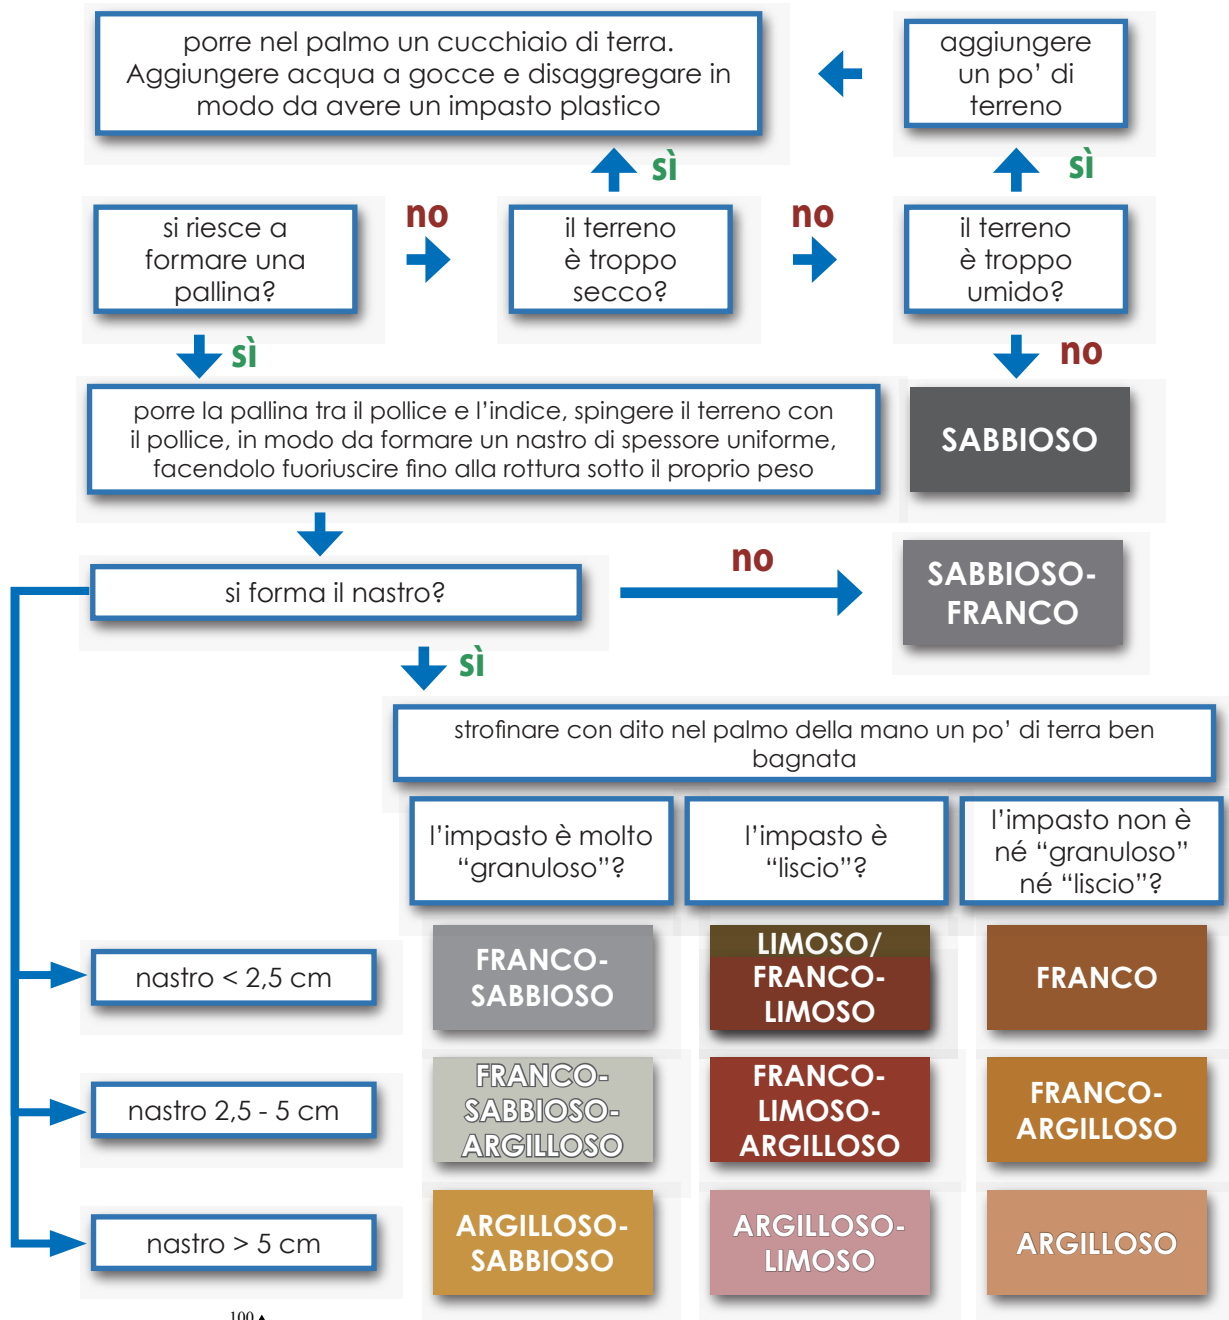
porre nel palmo un cucchiaio di terra. Aggiungere acqua a gocce e disaggregare in modo da avere un impasto plastico

aggiungere un po' di terreno

sì

sì

si riesce a formare una pallina?

no

il terreno è troppo secco?

no

il terreno è troppo umido?

sì

no

porre la pallina tra il pollice e l'indice, spingere il terreno con il pollice, in modo da formare un nastro di spessore uniforme, facendolo fuoriuscire fino alla rottura sotto il proprio peso

SABBIOSO

si forma il nastro?

no

SABBIOSO-FRANCO

sì

strofinare con dito nel palmo della mano un po' di terra ben bagnata

l'impasto è molto "granuloso"?

l'impasto è "liscio"?

l'impasto non è né "granuloso" né "liscio"?

nastro < 2,5 cm

FRANCO-SABBIOSO

LIMOSO/ FRANCO-LIMOSO

FRANCO

nastro 2,5 - 5 cm

FRANCO-SABBIOSO-ARGILLOSO

FRANCO-LIMOSO-ARGILLOSO

FRANCO-ARGILLOSO

nastro > 5 cm

ARGILLOSO-SABBIOSO

ARGILLOSO-LIMOSO

ARGILLOSO

100